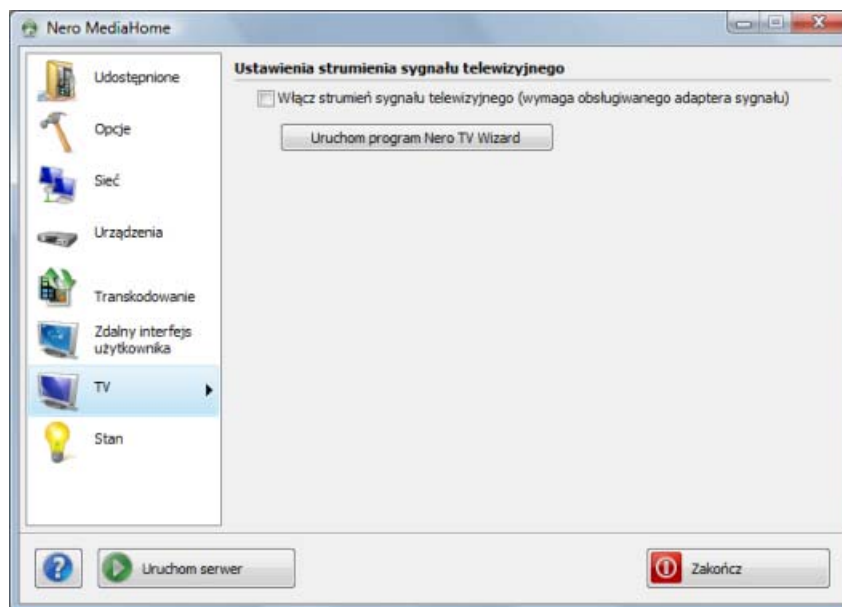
Nero MediaHome

Udostępnione

Opcje

Sieć

Urządzenia

Transkodowanie

Zdalny interfejs użytkownika

TV

Stan

Ustawienia strumienia sygnału telewizyjnego

Włącz strumień sygnału telewizyjnego (wymaga obsługiwanego adaptera sygnału)

Uruchom program Nero TV Wizard

Uruchom serwer

Zakończ